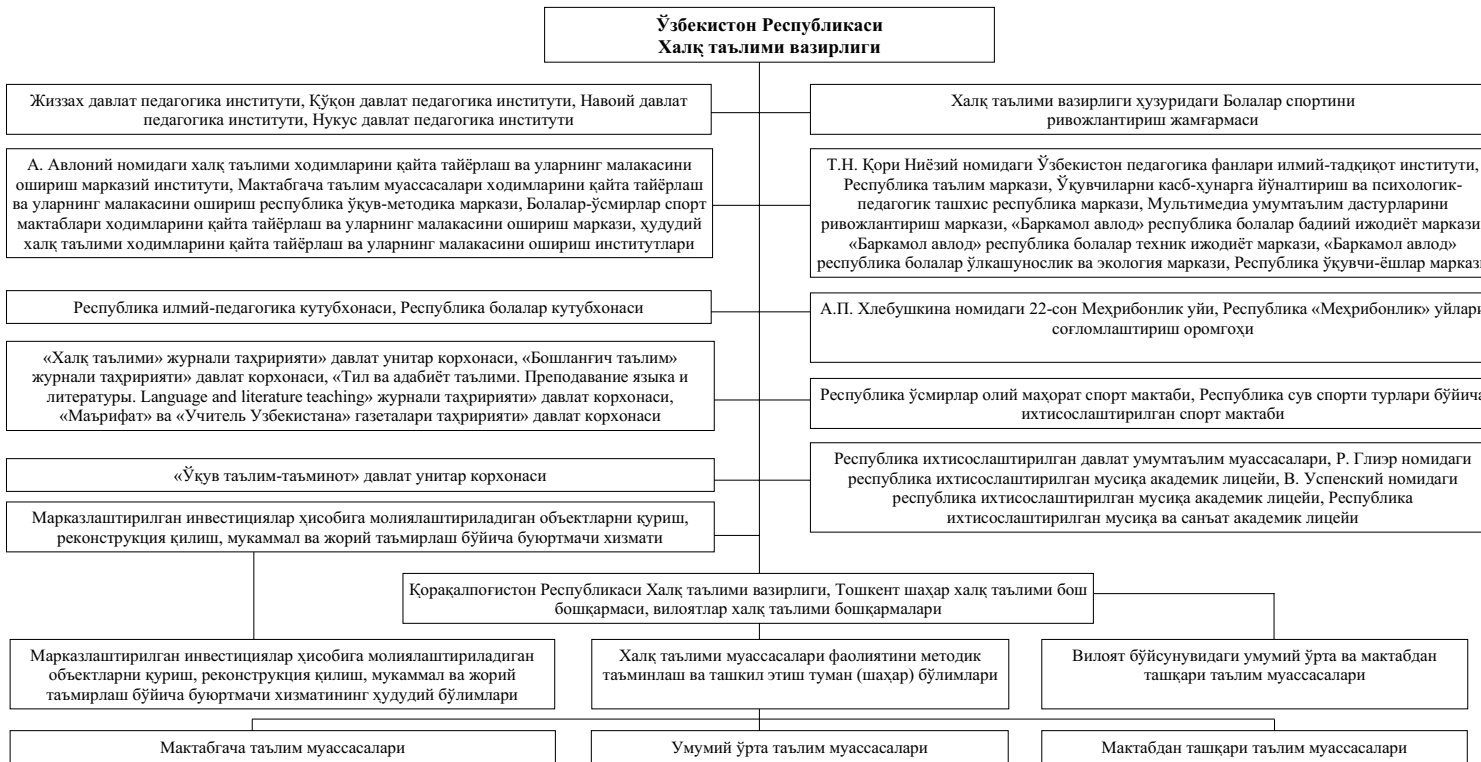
Ўзбекистон Республикаси
Халқ таълими вазирлиги

Жиззах давлат педагогика институти, Қўқон давлат педагогика институти, Навоий давлат педагогика институти, Нукус давлат педагогика институти

А. Авлоний номидаги халқ таълими ходимларини қайта тайёрлаш ва уларнинг малакасини ошириш марказий институти, Мактабгача таълим муассасалари ходимларини қайта тайёрлаш ва уларнинг малакасини ошириш республика ўқув-методика маркази, Болалар-ўсмирлар спорт мактаблари ходимларини қайта тайёрлаш ва уларнинг малакасини ошириш маркази, ҳудудий халқ таълими ходимларини қайта тайёрлаш ва уларнинг малакасини ошириш институтлари

Республика илмий-педагогика кутубхонаси, Республика болалар кутубхонаси

«Халқ таълими» журнали таҳририяти» давлат унитар корхонаси, «Бошланғич таълим» журнали таҳририяти» давлат корхонаси, “Тил ва адабиёт таълими. Преподавание языка и литературы. Language and literature teaching» журнали таҳририяти» давлат корхонаси, «Маърифат» ва «Учитель Узбекистана» газеталари таҳририяти» давлат корхонаси

«Ўқув таълим-таъминот» давлат унитар корхонаси

Марказлаштирилган инвестициялар ҳисобига молиялаштириладиган объектларни қуриш, реконструкция қилиш, мукаммал ва жорий таъмирлаш бўйича буюртмачи хизмати

Халқ таълими вазирлиги ҳузуридаги Болалар спортини ривожлантириш жамғармаси

Т.Н. Қори Ниёзий номидаги Ўзбекистон педагогика фанлари илмий-тадқиқот институти, Республика таълим маркази, Ўқувчиларни касб-ҳунарга йўналтириш ва психологик-педагогик ташхис республика маркази, Мультимедиа умумтаълим дастурларини ривожлантириш маркази, «Баркамол авлод» республика болалар бадиий ижодиёт маркази, «Баркамол авлод» республика болалар техник ижодиёт маркази, «Баркамол авлод» республика болалар ўлкашунослик ва экология маркази, Республика ўқувчи-ёшлар маркази

А.П. Хлебушкина номидаги 22-сон Меҳрибонлик уйи, Республика «Меҳрибонлик» уйлари соғломлаштириш оромгоҳи

Республика ўсмирлар олий маҳорат спорт мактаби, Республика сув спорти турлари бўйича ихтисослаштирилган спорт мактаби

Республика ихтисослаштирилган давлат умумтаълим муассасалари, Р. Глиэр номидаги республика ихтисослаштирилган мусиқа академик лицейи, В. Успенский номидаги республика ихтисослаштирилган мусиқа академик лицейи, Республика ихтисослаштирилган мусиқа ва санъат академик лицейи

Қорақалпоғистон Республикаси Халқ таълими вазирлиги, Тошкент шаҳар халқ таълими бош бошқармаси, вилоятлар халқ таълими бошқармалари

Марказлаштирилган инвестициялар ҳисобига молиялаштириладиган объектларни қуриш, реконструкция қилиш, мукаммал ва жорий таъмирлаш бўйича буюртмачи хизматининг ҳудудий бўлимлари

Халқ таълими муассасалари фаолиятини методик таъминлаш ва ташкил этиш туман (шаҳар) бўлимлари

Вилоят бўйсунувидаги умумий ўрта ва мактабдан ташқари таълим муассасалари

Мактабгача таълим муассасалари

Умумий ўрта таълим муассасалари

Мактабдан ташқари таълим муассасалари